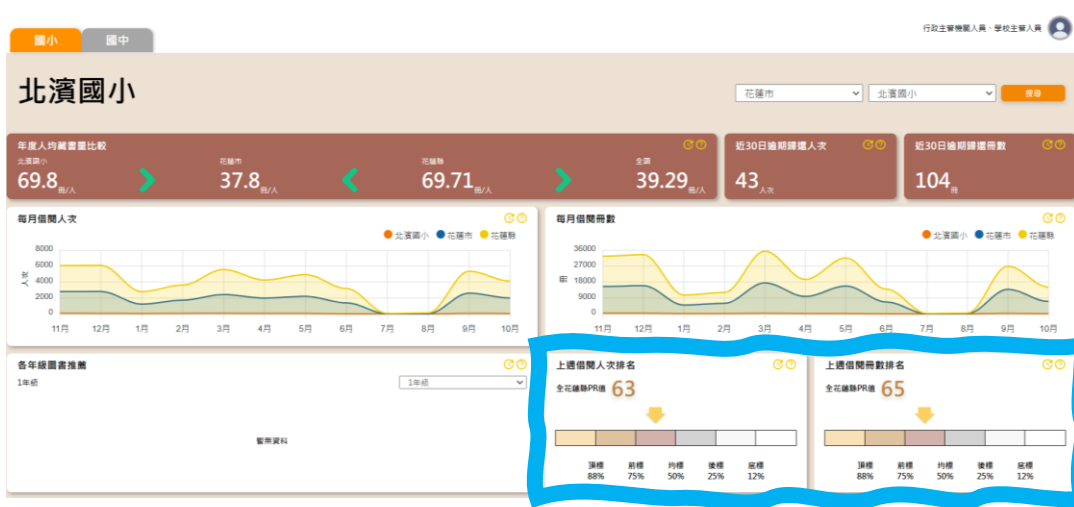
國小 國中

行政主管機關人員、學校主管人員

北濱國小

花蓮市 北濱國小 搜尋

年度人均藏書量比較
北濱國小
69.8 冊/人
花蓮市
37.8 冊/人
花蓮縣
69.71 冊/人
全國
39.29 冊/人

近30日逾期歸還人次
43 人次

近30日逾期歸還冊數
104 冊

每月借閱人次
北濱國小 花蓮市 花蓮縣
人次
8000
6000
4000
2000
0
11月 12月 1月 2月 3月 4月 5月 6月 7月 8月 9月 10月

每月借閱冊數
北濱國小 花蓮市 花蓮縣
冊
36000
27000
18000
9000
0
11月 12月 1月 2月 3月 4月 5月 6月 7月 8月 9月 10月

各年級圖書推薦
1年級
1年級
暫無資料

上週借閱人次排名
全花蓮縣PR值 63
頂標 88%
前標 75%
均標 50%
後標 25%
底標 12%

上週借閱冊數排名
全花蓮縣PR值 65
頂標 88%
前標 75%
均標 50%
後標 25%
底標 12%